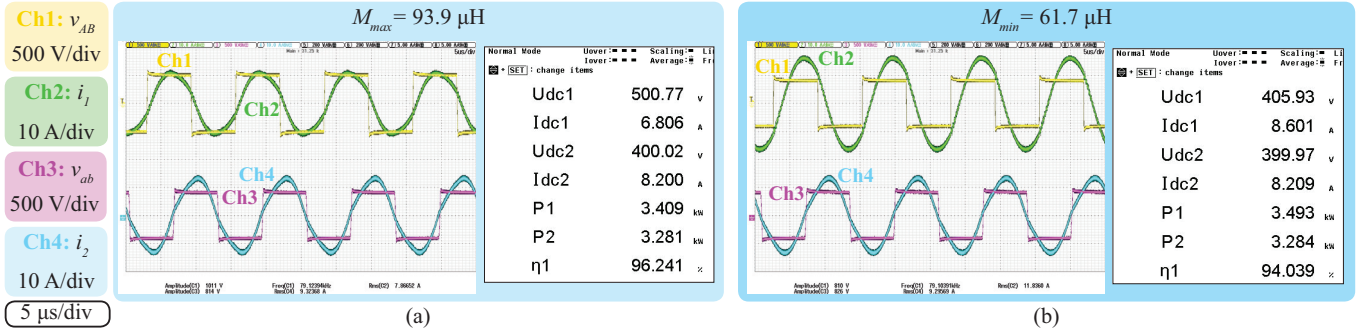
Ch1: $v_{AB}$
500 V/div

Ch2: $i_1$
10 A/div

Ch3: $v_{ab}$
500 V/div

Ch4: $i_2$
10 A/div

5 μs/div

$M_{max}$ = 93.9 μH

Ch1
Ch2
Ch4
Ch3

Amplitude(C1) 1011 V
Amplitude(C3) 814 V
Freq(C1) 79.12394kHz
Rms(C4) 9.32368 A
Rms(C2) 7.86652 A

Normal Mode
Uover:
Iover:
Scaling: Li
Average: Fr
SET : change items

| | | |
|---|---|---|
| Udc1 | 500.77 | V |
| Idc1 | 6.806 | A |
| Udc2 | 400.02 | V |
| Idc2 | 8.200 | A |
| P1 | 3.409 | kW |
| P2 | 3.281 | kW |
| η1 | 96.241 | % |

(a)

$M_{min}$ = 61.7 μH

Ch1
Ch2
Ch3
Ch4

Amplitude(C1) 810 V
Amplitude(C3) 826 V
Freq(C1) 79.10391kHz
Rms(C4) 9.21569 A
Rms(C2) 11.8360 A

Normal Mode
Uover:
Iover:
Scaling: Li
Average: Fr
SET : change items

| | | |
|---|---|---|
| Udc1 | 405.93 | V |
| Idc1 | 8.601 | A |
| Udc2 | 399.97 | V |
| Idc2 | 8.209 | A |
| P1 | 3.493 | kW |
| P2 | 3.284 | kW |
| η1 | 94.039 | % |

(b)